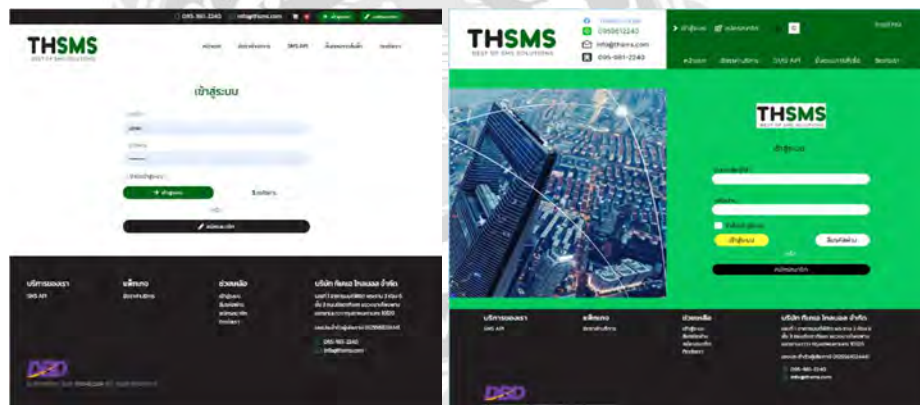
095-981-2240 info@thsms.com เข้าสู่ระบบ สมัครสมาชิก

THSMS
BEST OF SMS SOLUTIONS

หน้าแรก อัตราค่าบริการ SMS API ขั้นตอนการสั่งซื้อ ติดต่อเรา

เข้าสู่ระบบ

ชื่อผู้ใช้
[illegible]
รหัสผ่าน
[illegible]
จำชื่อผู้ใช้งาน
เข้าสู่ระบบ ลืมรหัสผ่าน
หรือ
สมัครสมาชิก

บริการของเรา
SMS API
แพ็กเกจ
อัตราค่าบริการ
ช่วยเหลือ
เข้าสู่ระบบ
ลืมรหัสผ่าน
สมัครสมาชิก
ติดต่อเรา
บริษัท ทีเอชเอส โกลบอล จำกัด
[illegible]
095-981-2240
info@thsms.com

DBD

THSMS
BEST OF SMS SOLUTIONS
0950612240
info@thsms.com
095-981-2240

เข้าสู่ระบบ สมัครสมาชิก

หน้าแรก อัตราค่าบริการ SMS API ขั้นตอนการสั่งซื้อ ติดต่อเรา

THSMS
BEST OF SMS SOLUTIONS
เข้าสู่ระบบ
ชื่อผู้ใช้
รหัสผ่าน
จำชื่อผู้ใช้งาน
เข้าสู่ระบบ ลืมรหัสผ่าน
หรือ
สมัครสมาชิก

บริการของเรา
SMS API
แพ็กเกจ
อัตราค่าบริการ
ช่วยเหลือ
เข้าสู่ระบบ
ลืมรหัสผ่าน
สมัครสมาชิก
ติดต่อเรา
บริษัท ทีเอชเอส โกลบอล จำกัด
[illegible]
095-981-2240
info@thsms.com

DBD